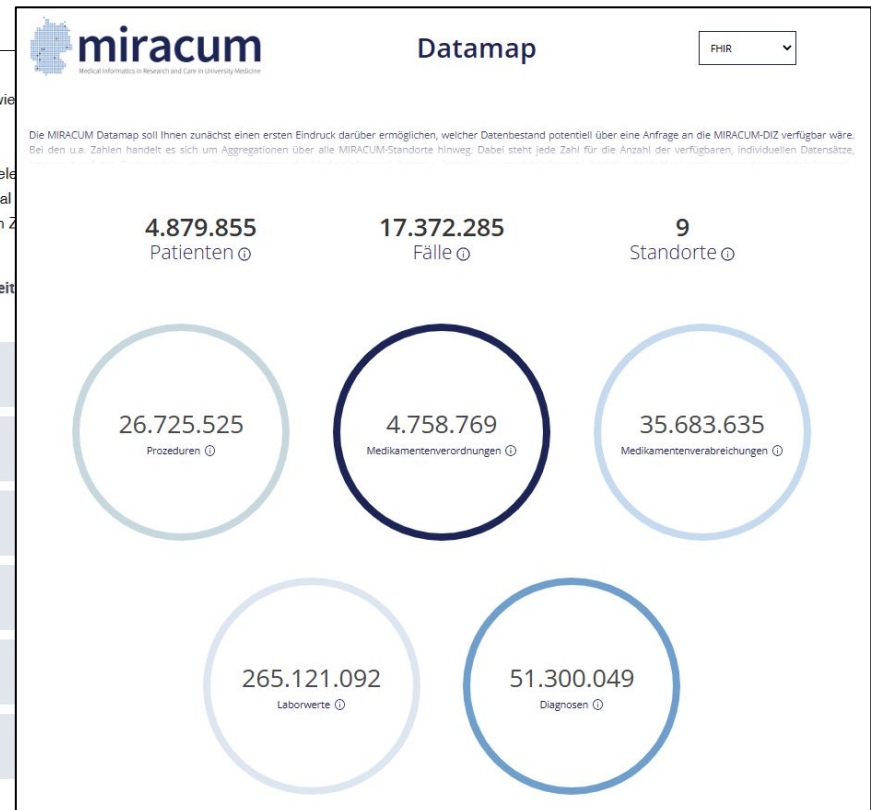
vie
ele
al
n Z
eit

miracum
Medical Informatics in Research and Care in University Medicine

Datamap

FHIR

Die MIRACUM Datamap soll Ihnen zunächst einen ersten Eindruck darüber ermöglichen, welcher Datenbestand potentiell über eine Anfrage an die MIRACUM-DIZ verfügbar wäre. Bei den u.a. Zahlen handelt es sich um Aggregationen über alle MIRACUM-Standorte hinweg. Dabei steht jede Zahl für die Anzahl der verfügbaren, individuellen Datensätze, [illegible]

4.879.855
Patienten ⓘ

17.372.285
Fälle ⓘ

9
Standorte ⓘ

26.725.525
Prozeduren ⓘ

4.758.769
Medikamentenverordnungen ⓘ

35.683.635
Medikamentenverabreichungen ⓘ

265.121.092
Laborwerte ⓘ

51.300.049
Diagnosen ⓘ